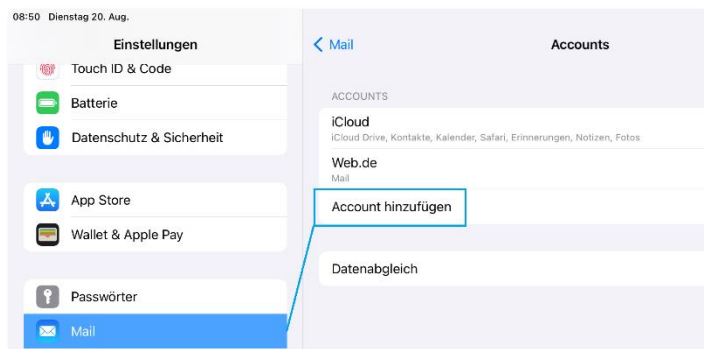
08:50 Dienstag 20. Aug.

Einstellungen

Touch ID & Code

Batterie

Datenschutz & Sicherheit

App Store

Wallet & Apple Pay

Passwörter

Mail

< Mail

Accounts

ACCOUNTS

iCloud
iCloud Drive, Kontakte, Kalender, Safari, Erinnerungen, Notizen, Fotos

Web.de
Mail

Account hinzufügen

Datenabgleich